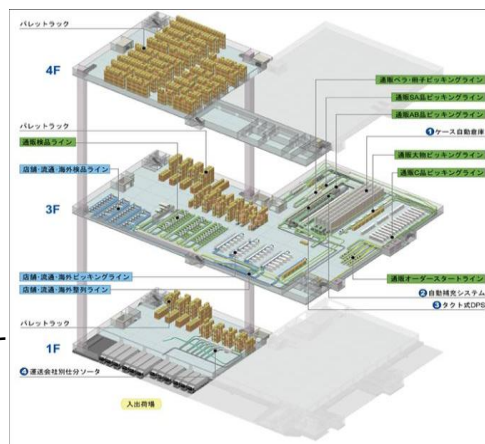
パレットラック

4F

通販ペラ・冊子ピッキングライン

通販SA品ピッキングライン

通販AB品ピッキングライン

❶ケース自動倉庫

パレットラック

通販検品ライン

通販大物ピッキングライン

通販C品ピッキングライン

店舗・流通・海外検品ライン

3F

通販オーダースタートライン

❷自動補充システム

❸タクト式DPS

店舗・流通・海外ピッキングライン

店舗・流通・海外整列ライン

パレットラック

1F

❹運送会社別仕分ソータ

入出荷場